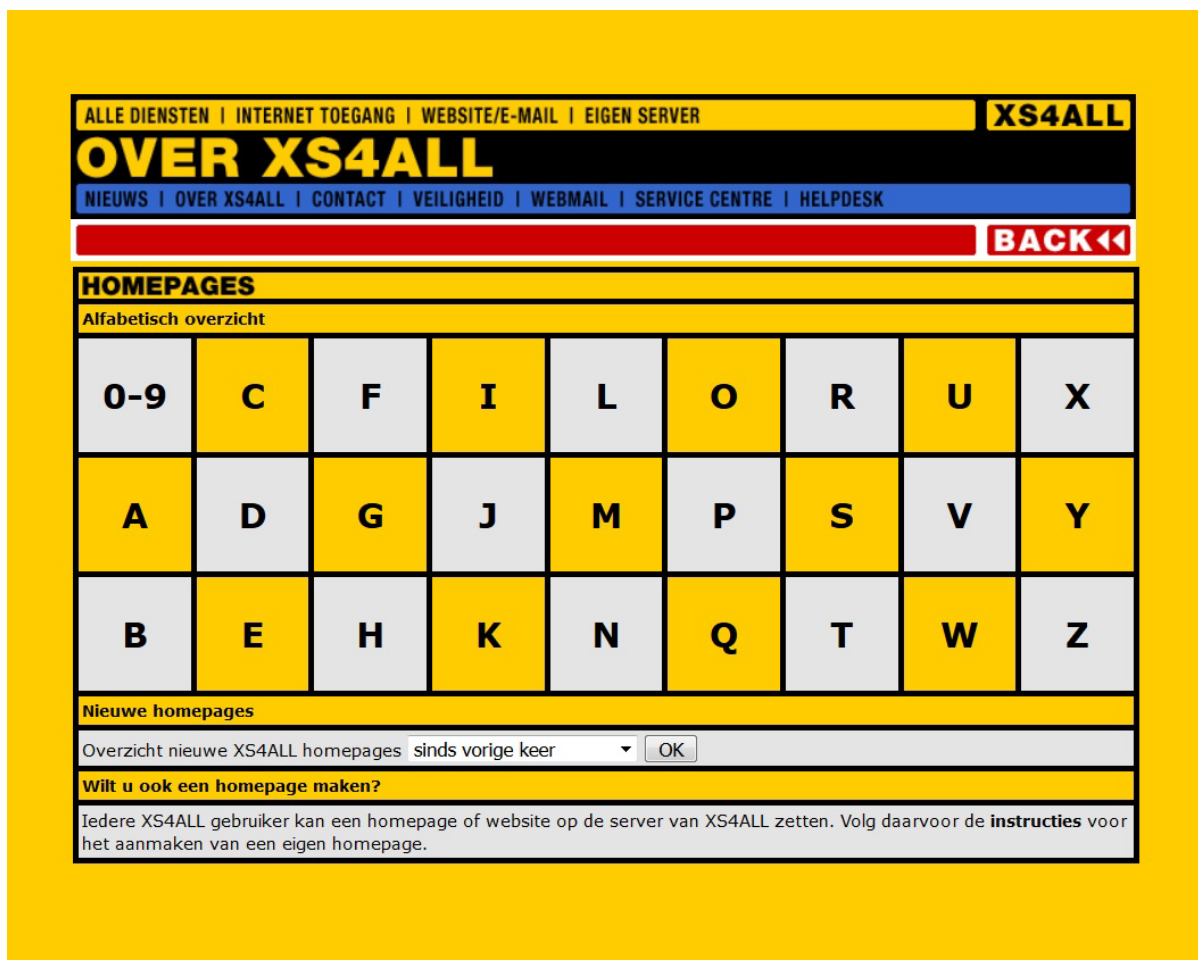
ALLE DIENSTEN | INTERNET TOEGANG | WEBSITE/E-MAIL | EIGEN SERVER

XS4ALL

OVER XS4ALL

NIEUWS | OVER XS4ALL | CONTACT | VEILIGHEID | WEBMAIL | SERVICE CENTRE | HELPDESK

BACK

HOMEPAGES

Alfabetisch overzicht

| 0-9 | C | F | I | L | O | R | U | X |
|---|---|---|---|---|---|---|---|---|
| A | D | G | J | M | P | S | V | Y |
| B | E | H | K | N | Q | T | W | Z |

Nieuwe homepages

Overzicht nieuwe XS4ALL homepages sinds vorige keer OK

Wilt u ook een homepage maken?

Iedere XS4ALL gebruiker kan een homepage of website op de server van XS4ALL zetten. Volg daarvoor de **instructies** voor het aanmaken van een eigen homepage.